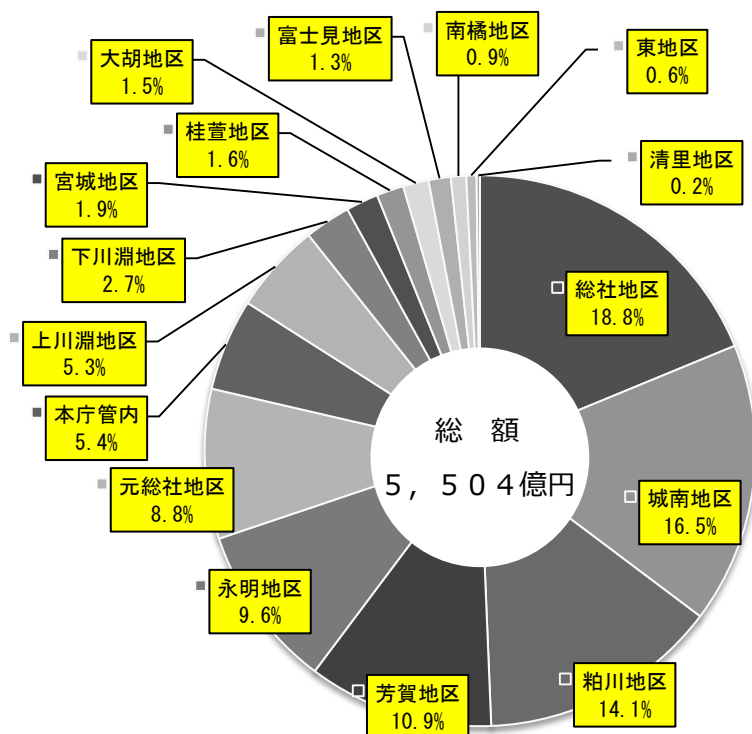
富士見地区
1.3%

南橘地区
0.9%

東地区
0.6%

大胡地区
1.5%

桂萱地区
1.6%

清里地区
0.2%

宮城地区
1.9%

下川淵地区
2.7%

総社地区
18.8%

上川淵地区
5.3%

本庁管内
5.4%

総　額
５，５０４億円

元総社地区
8.8%

城南地区
16.5%

永明地区
9.6%

粕川地区
14.1%

芳賀地区
10.9%